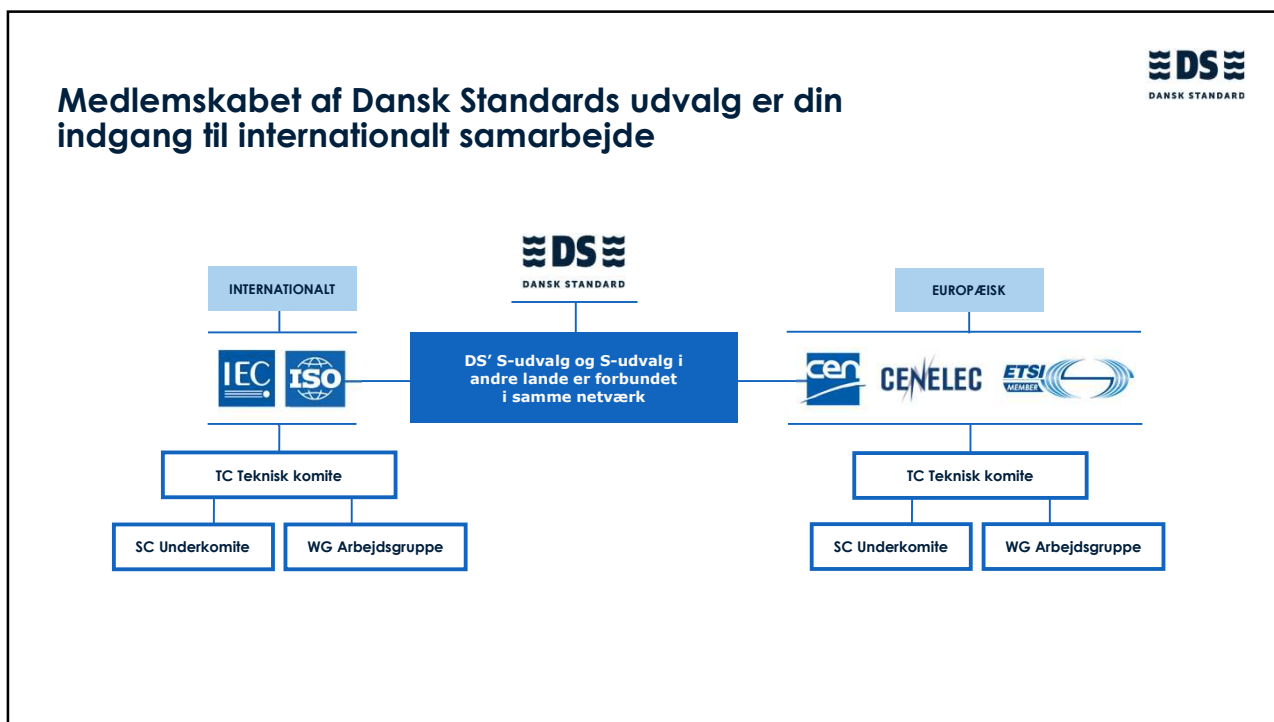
DS
DANSK STANDARD

Medlemskabet af Dansk Standards udvalg er din indgang til internationalt samarbejde

DS
DANSK STANDARD

INTERNATIONALT

IEC ISO

DS' S-udvalg og S-udvalg i andre lande er forbundet i samme netværk

EUROPÆISK

cen CENELEC ETSI MEMBER

TC Teknisk komite

SC Underkomite

WG Arbejdsgruppe

TC Teknisk komite

SC Underkomite

WG Arbejdsgruppe